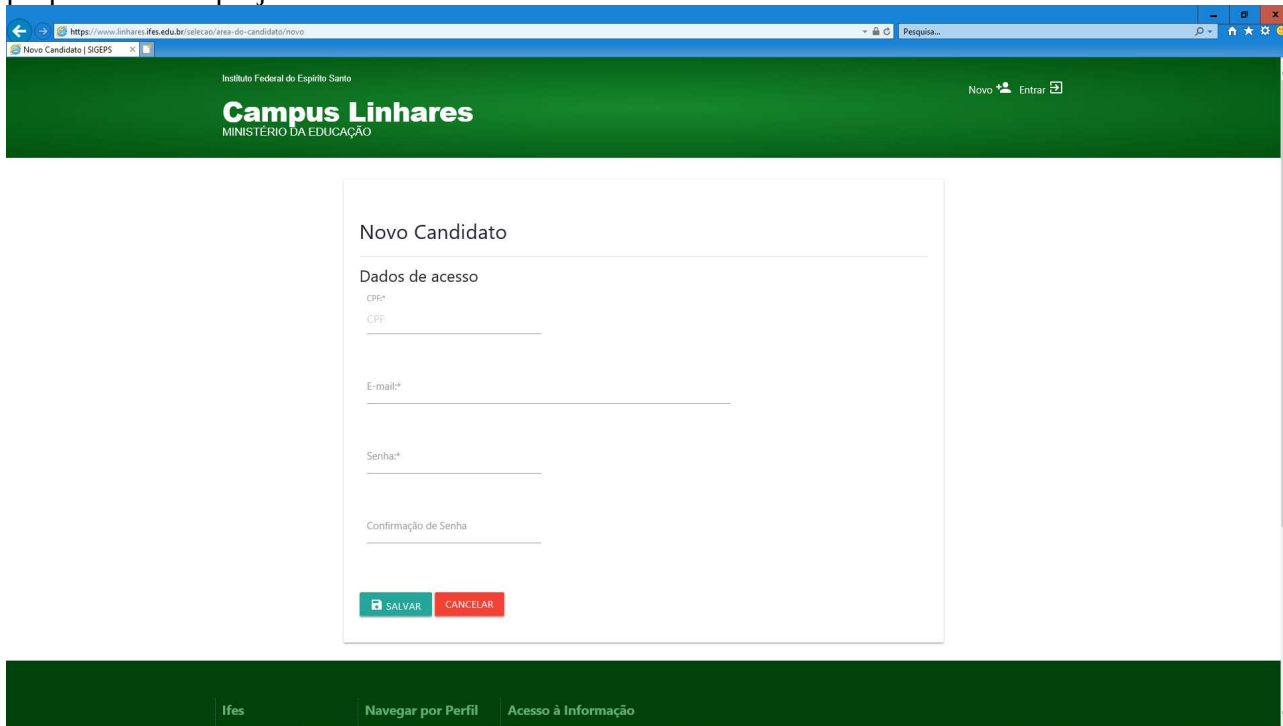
https://www.linhares.ifes.edu.br/selecao/area-do-candidato/novo

Pesquisa...

Novo Candidato | SIGEPS

Instituto Federal do Espírito Santo

Campus Linhares
MINISTÉRIO DA EDUCAÇÃO

Novo Entrar

Novo Candidato

Dados de acesso

CPF:*
CPF

E-mail:*

Senha:*

Confirmação de Senha

SALVAR CANCELAR

Ifes
Navegar por Perfil
Acesso à Informação